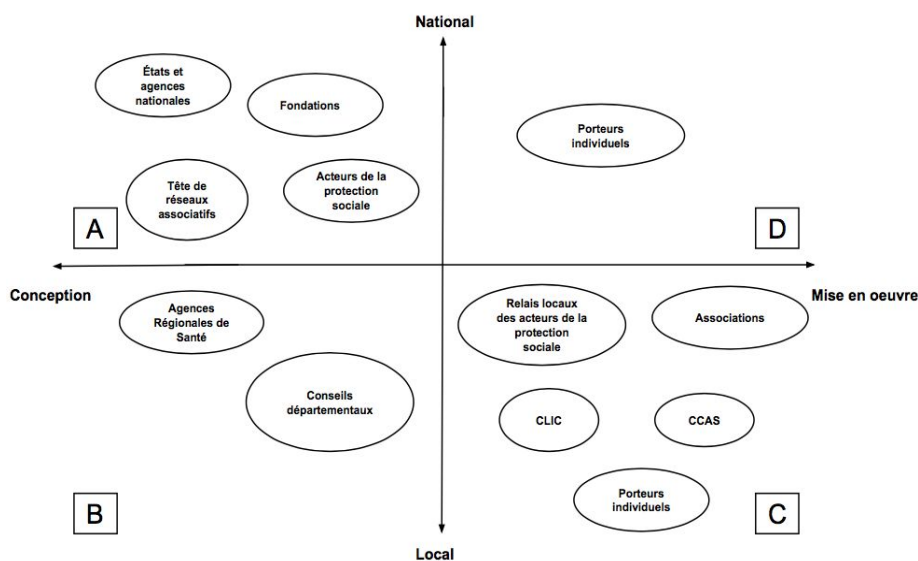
National

États et agences nationales

Fondations

Porteurs individuels

Tête de réseaux associatifs

Acteurs de la protection sociale

A

D

Conception

Mise en oeuvre

Agences Régionales de Santé

Relais locaux des acteurs de la protection sociale

Associations

Conseils départementaux

CLIC

CCAS

Porteurs individuels

B

C

Local